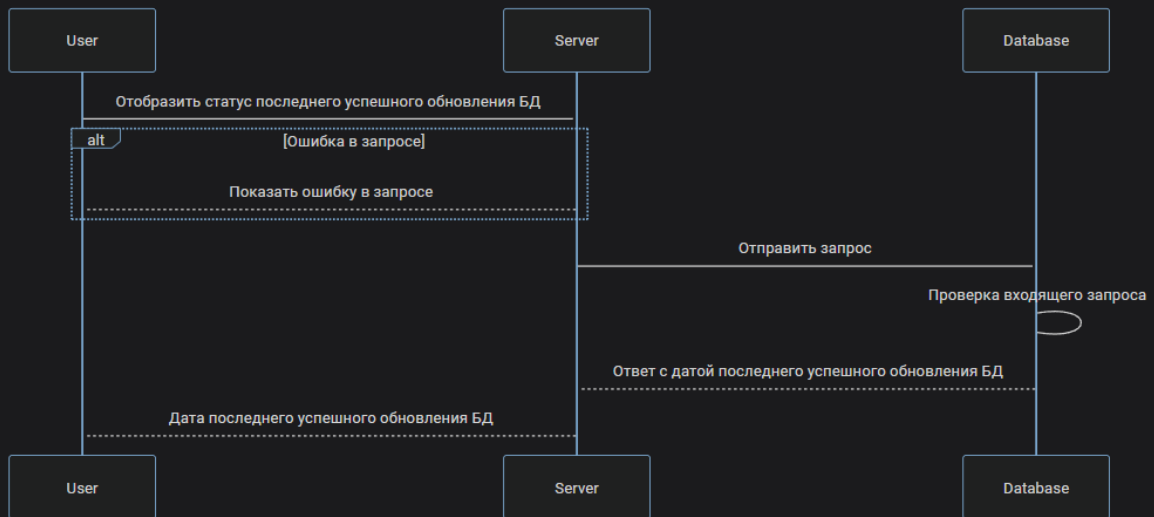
User

Server

Database

Отобразить статус последнего успешного обновления БД

alt

[Ошибка в запросе]

Показать ошибку в запросе

Отправить запрос

Проверка входящего запроса

Ответ с датой последнего успешного обновления БД

Дата последнего успешного обновления БД

User

Server

Database